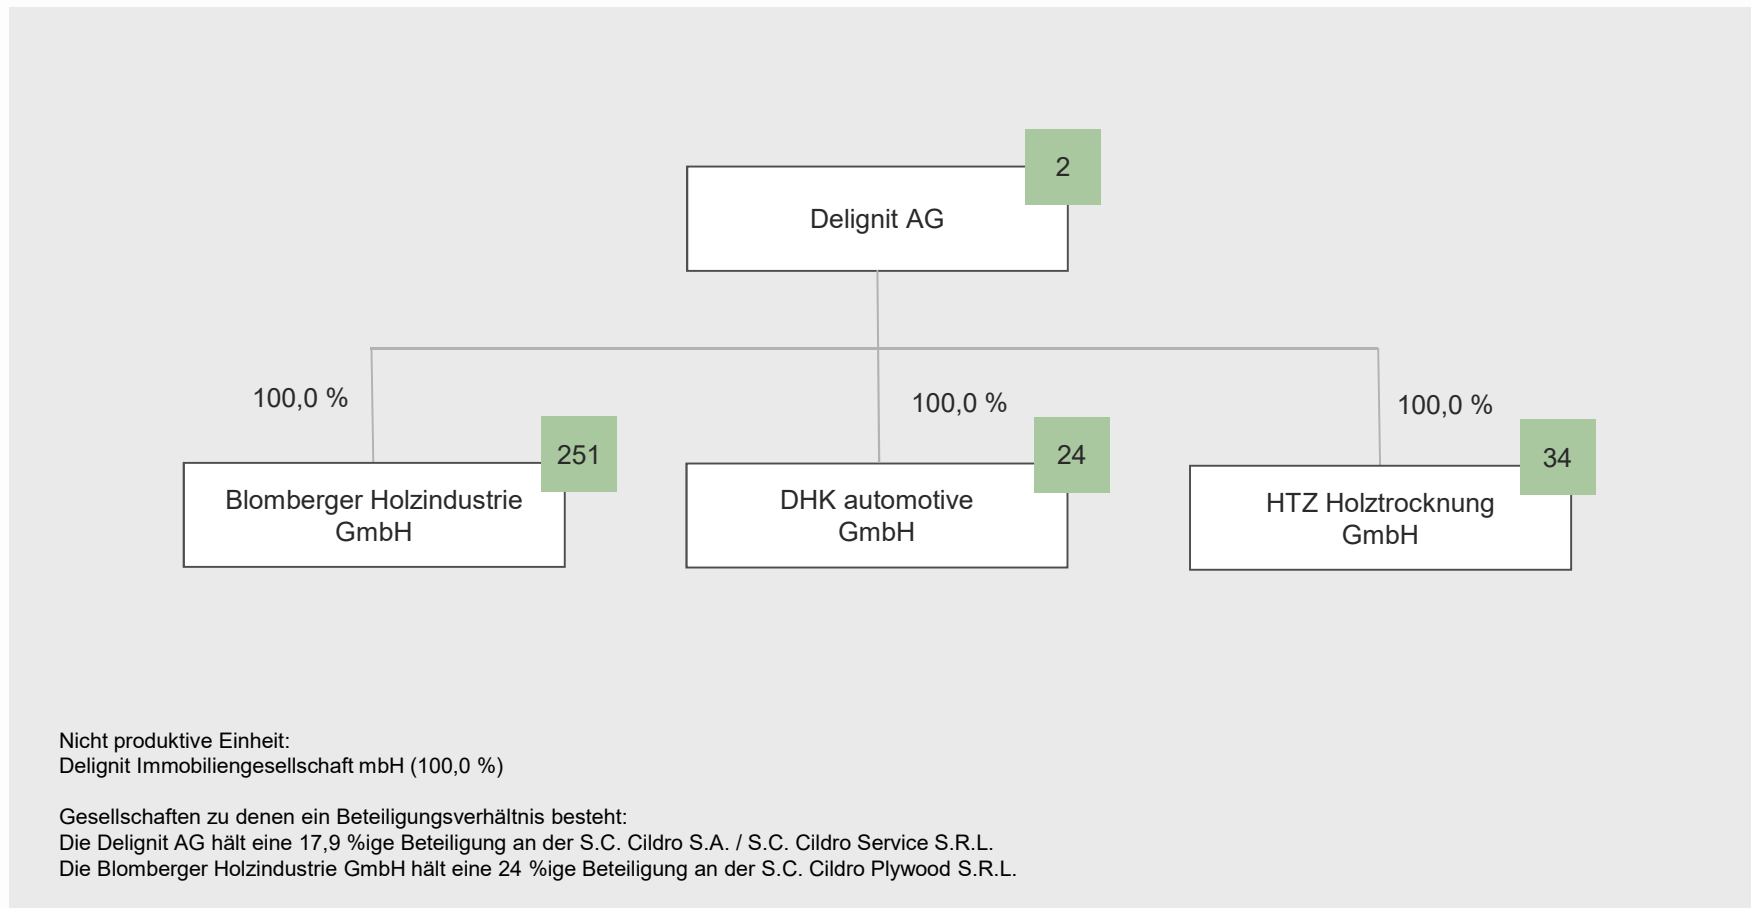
Delignit AG

2

100,0 %

100,0 %

100,0 %

Blomberger Holzindustrie GmbH

251

DHK automotive GmbH

24

HTZ Holztrocknung GmbH

34

Nicht produktive Einheit:
Delignit Immobiliengesellschaft mbH (100,0 %)

Gesellschaften zu denen ein Beteiligungsverhältnis besteht:
Die Delignit AG hält eine 17,9 %ige Beteiligung an der S.C. Cildro S.A. / S.C. Cildro Service S.R.L.
Die Blomberger Holzindustrie GmbH hält eine 24 %ige Beteiligung an der S.C. Cildro Plywood S.R.L.